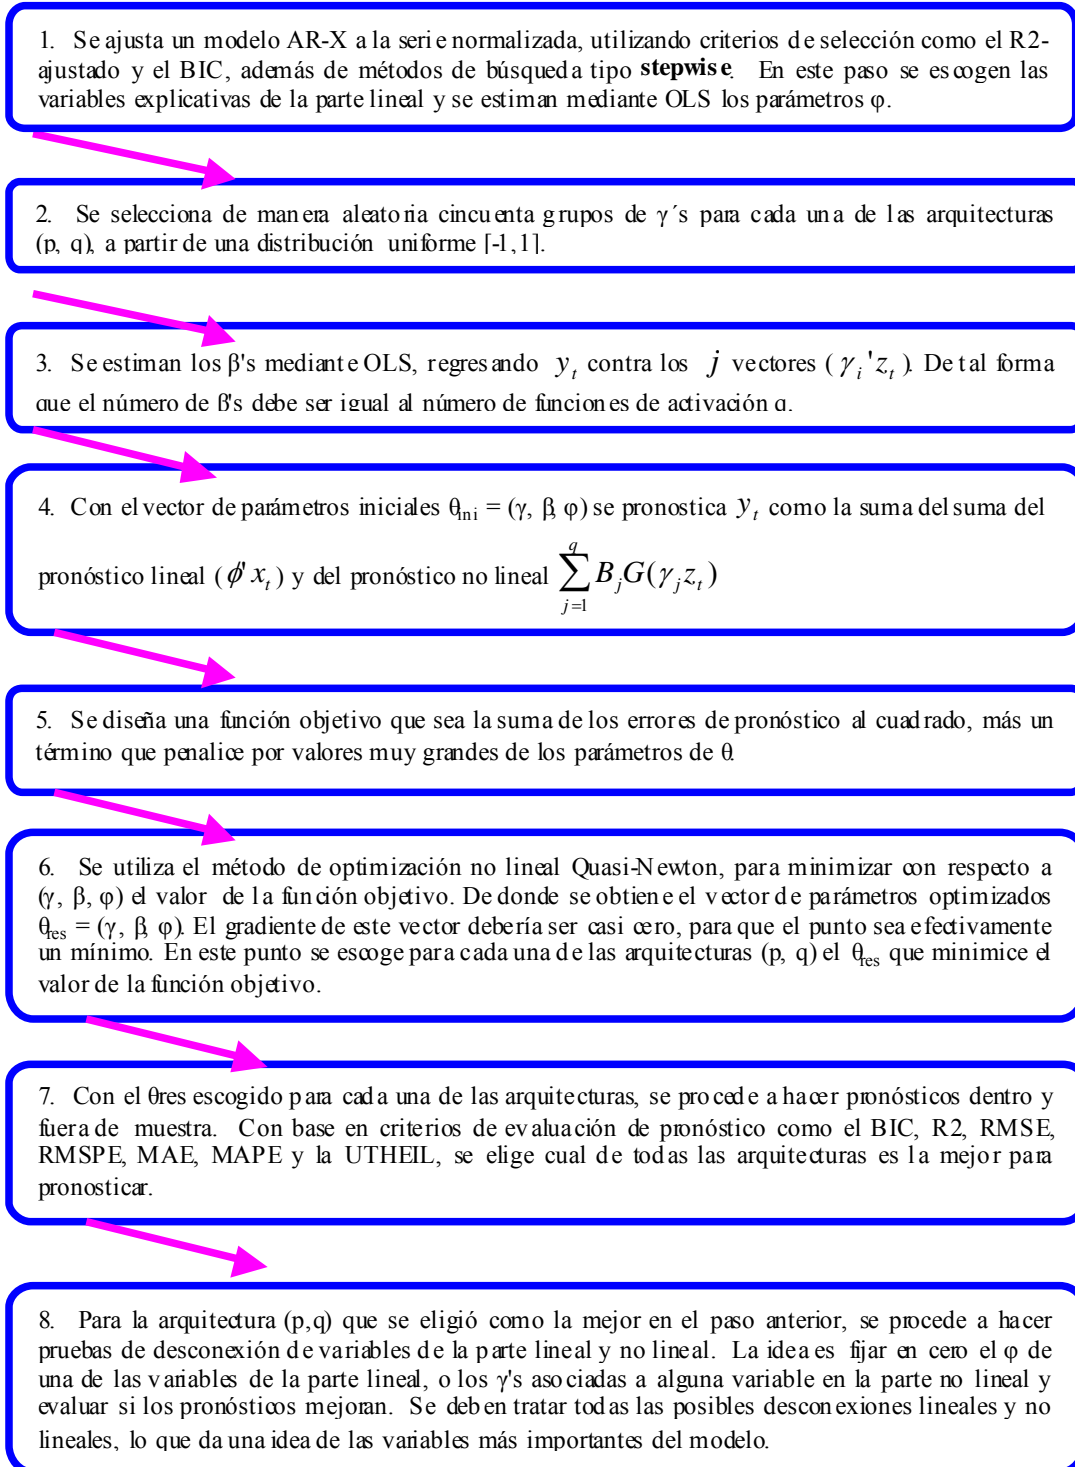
1. Se ajusta un modelo AR-X a la serie normalizada, utilizando criterios de selección como el R2-ajustado y el BIC, además de métodos de búsqueda tipo **stepwise**. En este paso se escogen las variables explicativas de la parte lineal y se estiman mediante OLS los parámetros φ.

2. Se selecciona de manera aleatoria cincuenta grupos de γ´s para cada una de las arquitecturas (p, q), a partir de una distribución uniforme [-1,1].

3. Se estiman los β's mediante OLS, regresando $y_t$ contra los $j$ vectores ( $\gamma_i 'z_t$ ). De tal forma que el número de ß's debe ser igual al número de funciones de activación q.

4. Con el vector de parámetros iniciales $\theta_{ini}$ = (γ, β, φ) se pronostica $y_t$ como la suma del suma del pronóstico lineal ( $\phi' x_t$ ) y del pronóstico no lineal $\sum_{j=1}^{q} B_j G(\gamma_j z_t)$

5. Se diseña una función objetivo que sea la suma de los errores de pronóstico al cuadrado, más un término que penalice por valores muy grandes de los parámetros de θ.

6. Se utiliza el método de optimización no lineal Quasi-Newton, para minimizar con respecto a (γ, β, φ) el valor de la función objetivo. De donde se obtiene el vector de parámetros optimizados $\theta_{res}$ = (γ, β, φ). El gradiente de este vector debería ser casi cero, para que el punto sea efectivamente un mínimo. En este punto se escoge para cada una de las arquitecturas (p, q) el $\theta_{res}$ que minimice el valor de la función objetivo.

7. Con el θres escogido para cada una de las arquitecturas, se procede a hacer pronósticos dentro y fuera de muestra. Con base en criterios de evaluación de pronóstico como el BIC, R2, RMSE, RMSPE, MAE, MAPE y la UTHEIL, se elige cual de todas las arquitecturas es la mejor para pronosticar.

8. Para la arquitectura (p,q) que se eligió como la mejor en el paso anterior, se procede a hacer pruebas de desconexión de variables de la parte lineal y no lineal. La idea es fijar en cero el φ de una de las variables de la parte lineal, o los γ's asociadas a alguna variable en la parte no lineal y evaluar si los pronósticos mejoran. Se deben tratar todas las posibles desconexiones lineales y no lineales, lo que da una idea de las variables más importantes del modelo.